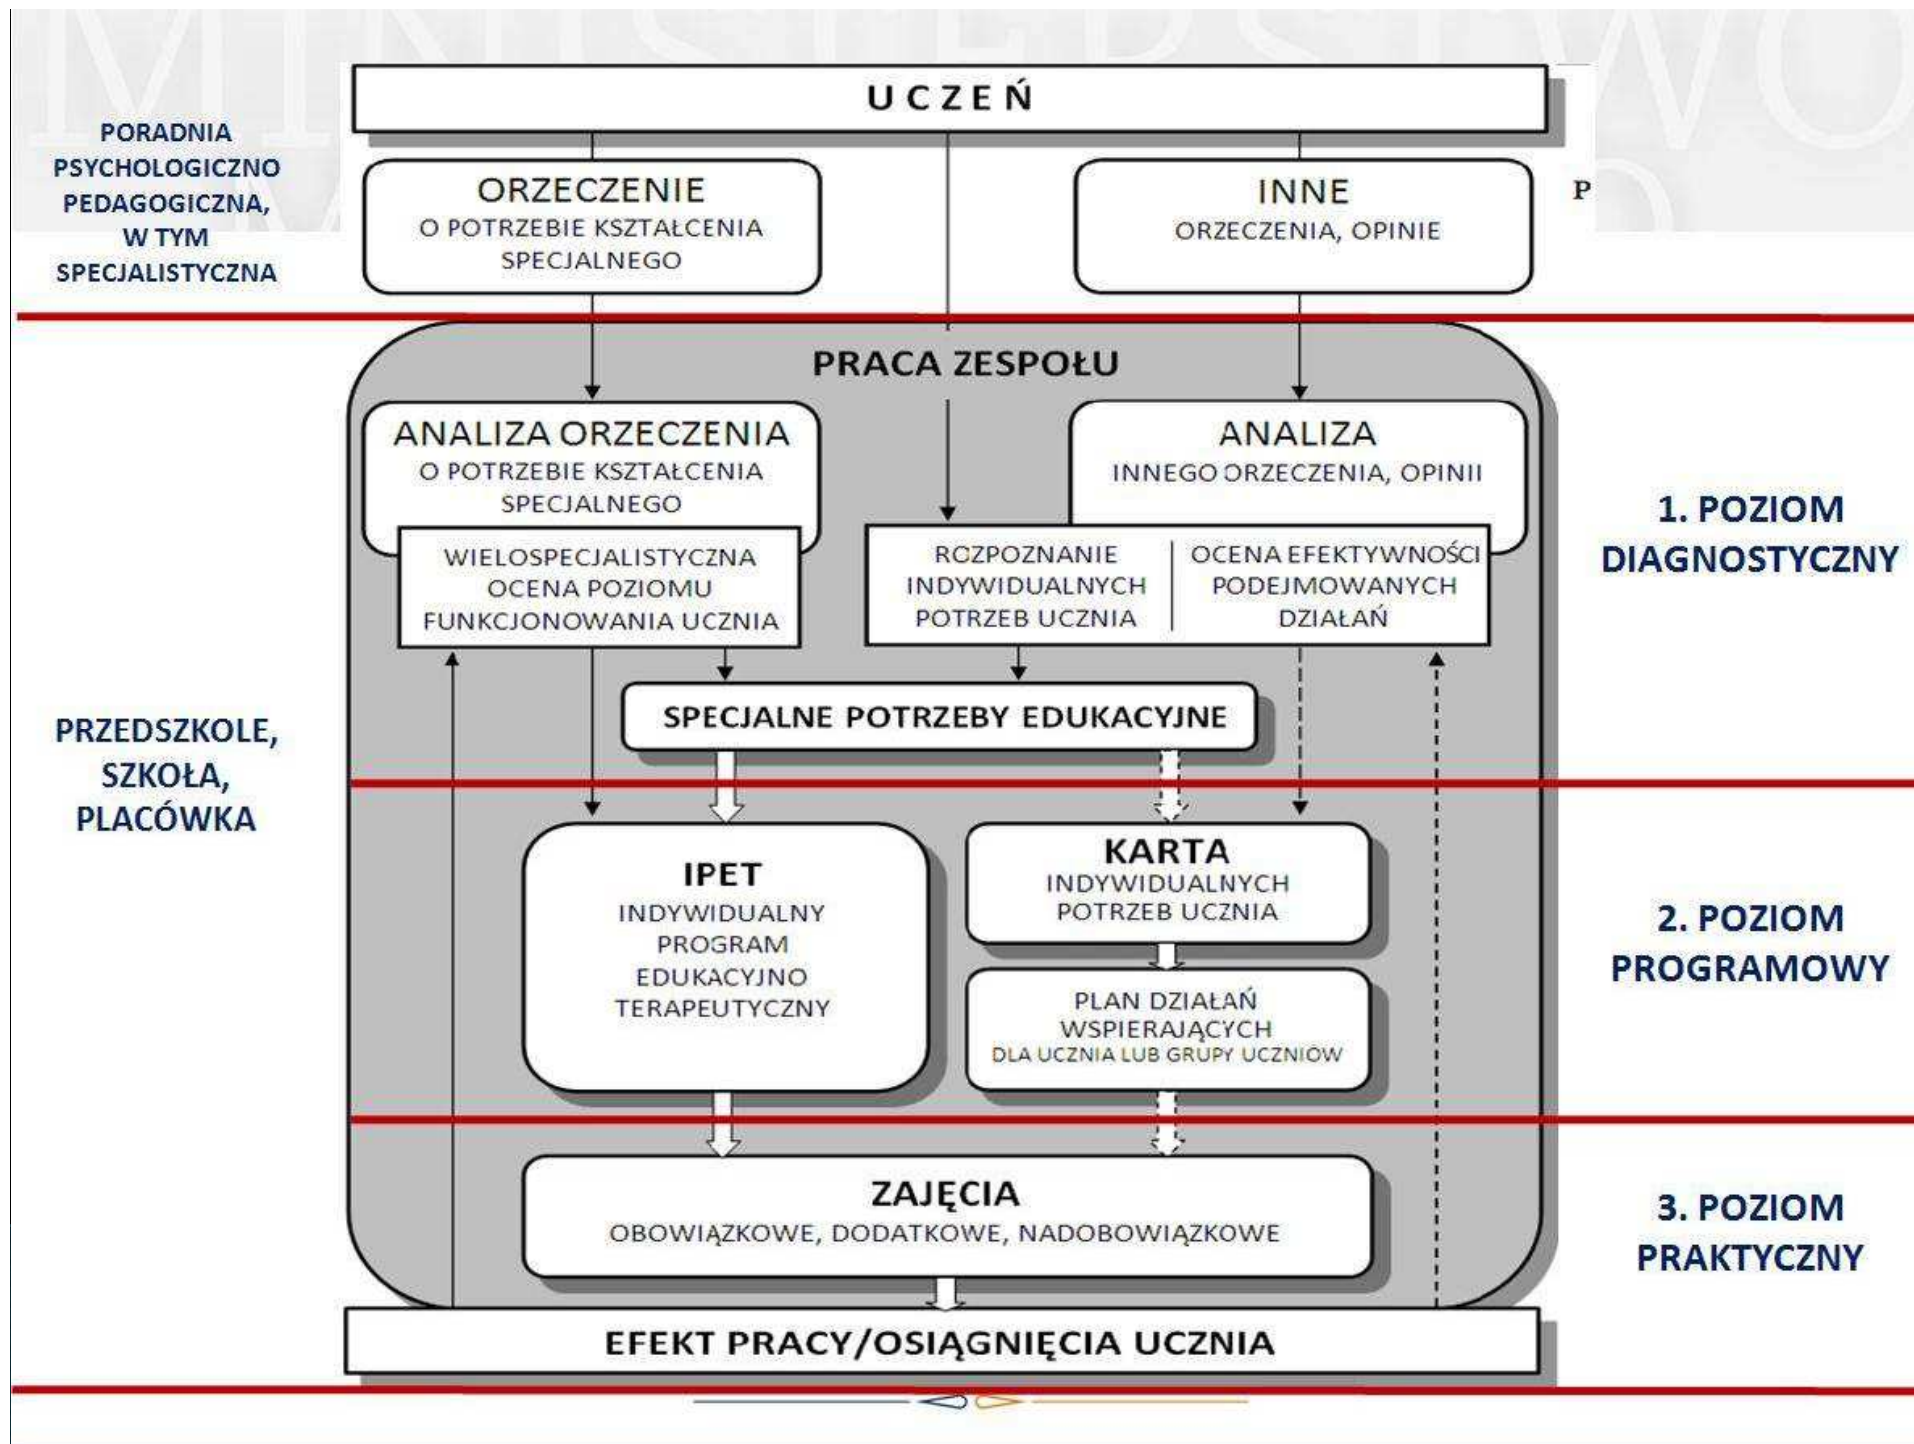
UCZEŃ

PORADNIA PSYCHOLOGICZNO PEDAGOGICZNA, W TYM SPECJALISTYCZNA

ORZECZENIE
O POTRZEBIE KSZTAŁCENIA SPECJALNEGO

INNE
ORZECZENIA, OPINIE

P

PRACA ZESPOŁU

ANALIZA ORZECZENIA
O POTRZEBIE KSZTAŁCENIA SPECJALNEGO

ANALIZA
INNEGO ORZECZENIA, OPINII

WIELOSPECJALISTYCZNA OCENA POZIOMU FUNKCJONOWANIA UCZNIA

ROZPOZNANIE INDYWIDUALNYCH POTRZEB UCZNIA

OCENA EFEKTYWNOŚCI PODEJMOWANYCH DZIAŁAŃ

1. POZIOM DIAGNOSTYCZNY

SPECJALNE POTRZEBY EDUKACYJNE

PRZEDSZKOLE, SZKOŁA, PLACÓWKA

IPET
INDYWIDUALNY PROGRAM EDUKACYJNO TERAPEUTYCZNY

KARTA
INDYWIDUALNYCH POTRZEB UCZNIA

PLAN DZIAŁAŃ WSPIERAJĄCYCH
DLA UCZNIA LUB GRUPY UCZNIÓW

2. POZIOM PROGRAMOWY

ZAJĘCIA
OBOWIĄZKOWE, DODATKOWE, NADOBOWIĄZKOWE

3. POZIOM PRAKTYCZNY

EFEKT PRACY/OSIĄGNIĘCIA UCZNIA